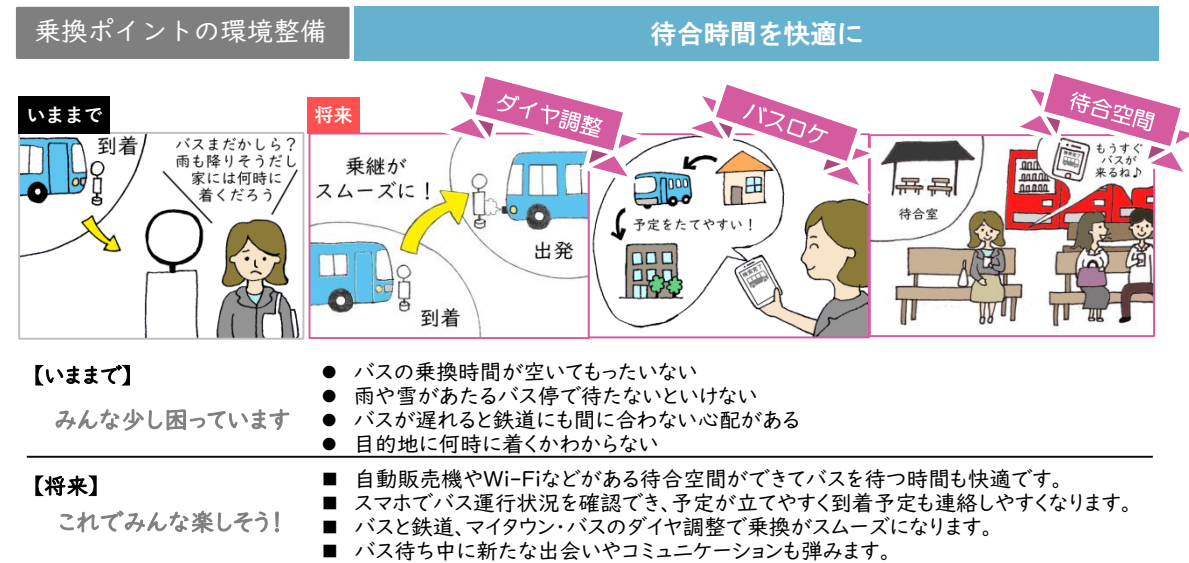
乗換ポイントの環境整備

待合時間を快適に

いままで

到着

バスまだかしら？雨も降りそうだし家には何時に着くだろう

将来

ダイヤ調整

乗継がスムーズに！

出発

到着

バスロケ

予定をたてやすい！

待合空間

もうすぐバスが来るね♪

待合室

【いままで】
みんな少し困っています

● バスの乗換時間が空いてもったいない
● 雨や雪があたるバス停で待たないといけない
● バスが遅れると鉄道にも間に合わない心配がある
● 目的地に何時に着くかわからない

【将来】
これでみんな楽しそう！

■ 自動販売機やWi-Fiなどがある待合空間ができてバスを待つ時間も快適です。
■ スマホでバス運行状況を確認でき、予定が立てやすく到着予定も連絡しやすくなります。
■ バスと鉄道、マイタウン・バスのダイヤ調整で乗換がスムーズになります。
■ バス待ち中に新たな出会いやコミュニケーションも弾みます。